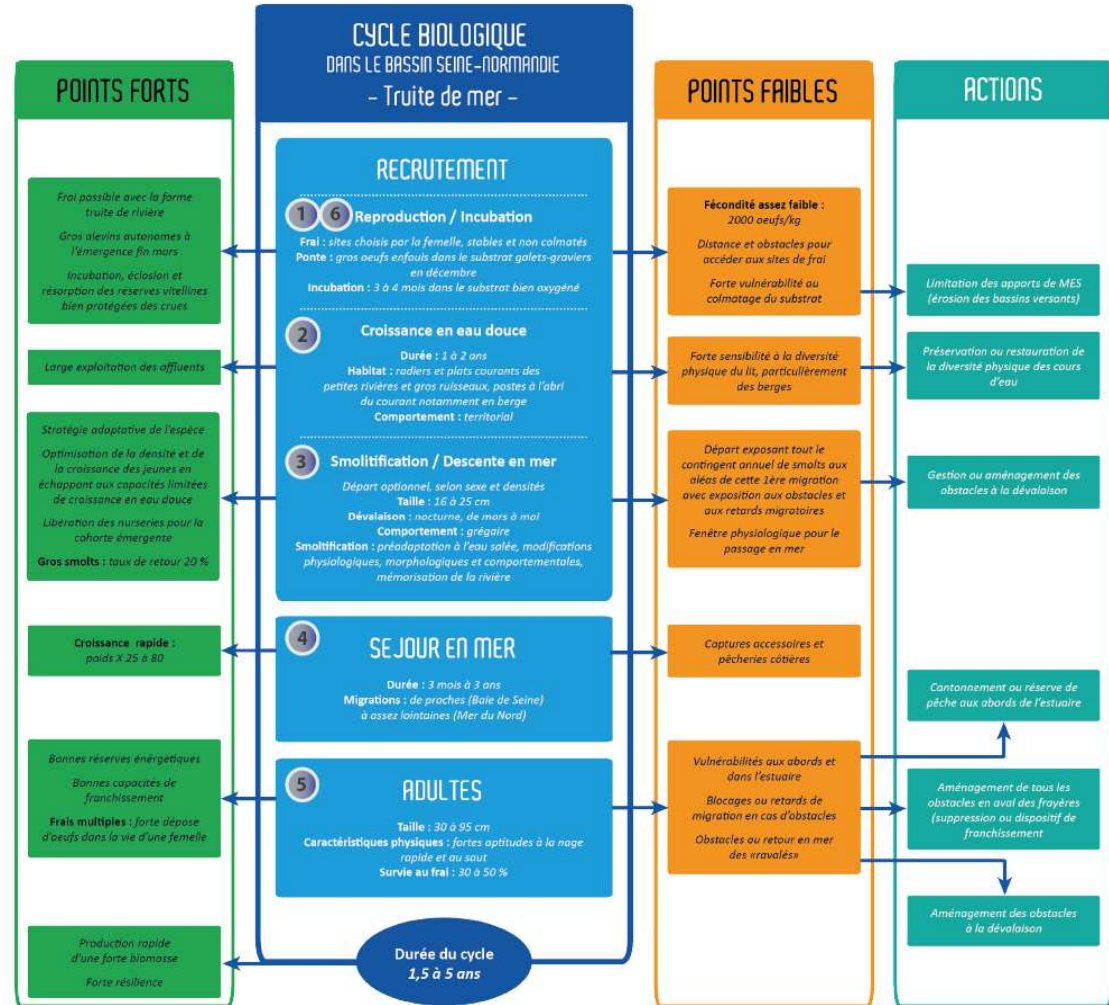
CYCLE BIOLOGIQUE
DANS LE BASSIN SEINE-NORMANDIE
- Truite de mer -

POINTS FORTS

POINTS FAIBLES

ACTIONS

RECRUTEMENT

1 6 Reproduction / Incubation

Frai : sites choisis par la femelle, stables et non colmatés
Ponte : gros oeufs enfouis dans le substrat galets-graviers en décembre
Incubation : 3 à 4 mois dans le substrat bien oxygéné

Frai possible avec la forme truite de rivière

Gros alevins autonomes à l'émergence fin mars

Incubation, éclosion et résorption des réserves vitellines bien protégées des crues

Fécondité assez faible : 2000 oeufs/kg

Distance et obstacles pour accéder aux sites de frai

Forte vulnérabilité au colmatage du substrat

Limitation des apports de MES (érosion des bassins versants)

2 Croissance en eau douce

Durée : 1 à 2 ans
Habitat : radiers et plats courants des petites rivières et gros ruisseaux, postes à l'abri du courant notamment en berge
Comportement : territorial

Large exploitation des affluents

Forte sensibilité à la diversité physique du lit, particulièrement des berges

Préservation ou restauration de la diversité physique des cours d'eau

3 Smolitification / Descente en mer

Départ optionnel, selon sexe et densités
Taille : 16 à 25 cm
Dévalaison : nocturne, de mars à mai
Comportement : grégaire
Smoltification : préadaptation à l'eau salée, modifications physiologiques, morphologiques et comportementales, mémorisation de la rivière

Stratégie adaptative de l'espèce

Optimisation de la densité et de la croissance des jeunes en échappant aux capacités limitées de croissance en eau douce

Libération des nurseries pour la cohorte émergente

Gros smolts : taux de retour 20 %

Départ exposant tout le contingent annuel de smolts aux aléas de cette 1ère migration avec exposition aux obstacles et aux retards migratoires

Fenêtre physiologique pour le passage en mer

Gestion ou aménagement des obstacles à la dévalaison

4 SEJOUR EN MER

Durée : 3 mois à 3 ans
Migrations : de proches (Baie de Seine) à assez lointaines (Mer du Nord)

Croissance rapide : poids X 25 à 80

Captures accessoires et pêcheries côtières

Cantonnement ou réserve de pêche aux abords de l'estuaire

5 ADULTES

Taille : 30 à 95 cm
Caractéristiques physiques : fortes aptitudes à la nage rapide et au saut
Survie au frai : 30 à 50 %

Bonnes réserves énergétiques

Bonnes capacités de franchissement

Frais multiples : forte dépose d'oeufs dans la vie d'une femelle

Vulnérabilités aux abords et dans l'estuaire

Blocages ou retards de migration en cas d'obstacles

Obstacles ou retour en mer des «ravalés»

Aménagement de tous les obstacles en aval des frayères (suppression ou dispositif de franchissement

Aménagement des obstacles à la dévalaison

Durée du cycle
1,5 à 5 ans

Production rapide d'une forte biomasse

Forte résilience